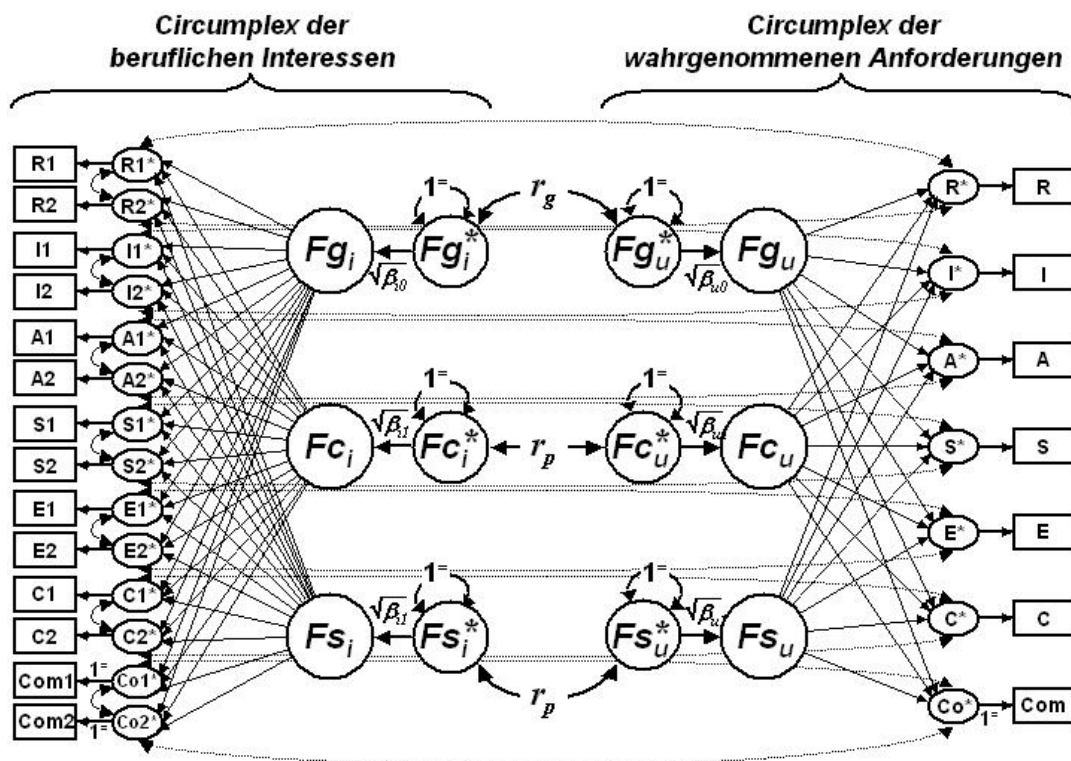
Circumplex der beruflichen Interessen

Circumplex der wahrgenommenen Anforderungen

R1
R1*
R2
R2*
I1
I1*
I2
I2*
A1
A1*
A2
A2*
S1
S1*
S2
S2*
E1
E1*
E2
E2*
C1
C1*
C2
C2*
Com1
$1^=$
Co1*
Com2
$1^=$
Co2*

$1^=$
$r_g$
$1^=$
$Fg_i$
$Fg_i^*$
$\sqrt{\beta_{i0}}$
$Fg_u^*$
$Fg_u$
$\sqrt{\beta_{u0}}$

$1^=$
$1^=$
$\sqrt{\beta_{i1}}$
$\sqrt{\beta_{u}}$
$Fc_i$
$Fc_i^*$
$r_p$
$Fc_u^*$
$Fc_u$

$1^=$
$1^=$
$\sqrt{\beta_{i1}}$
$\sqrt{\beta_{u}}$
$Fs_i$
$Fs_i^*$
$Fs_u^*$
$Fs_u$
$r_p$

R*
R
I*
I
A*
A
S*
S
E*
E
C*
C
Co*
$1^=$
Com